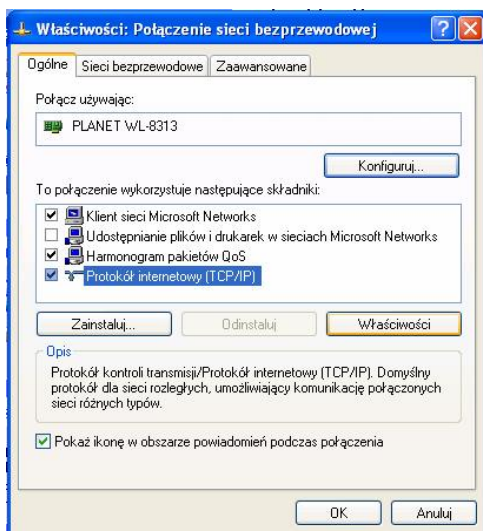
Właściwości: Połączenie sieci bezprzewodowej

Ogólne | Sieci bezprzewodowe | Zaawansowane

Połącz używając:

PLANET WL-8313

Konfiguruj...

To połączenie wykorzystuje następujące składniki:

Klient sieci Microsoft Networks
Udostępnianie plików i drukarek w sieciach Microsoft Networks
Harmonogram pakietów QoS
Protokół internetowy (TCP/IP)

Zainstaluj... | Odinstaluj | Właściwości

Opis

Protokół kontroli transmisji/Protokół internetowy (TCP/IP). Domyślny protokół dla sieci rozległych, umożliwiający komunikację połączonych sieci różnych typów.

Pokaż ikonę w obszarze powiadomień podczas połączenia

OK | Anuluj